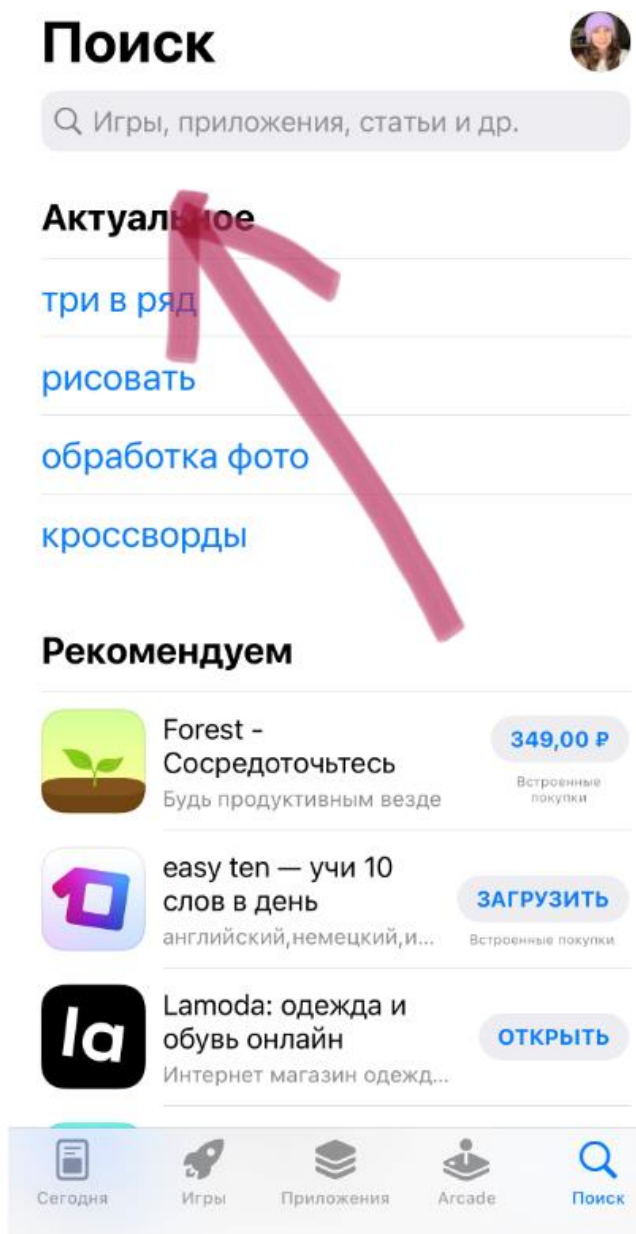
Поиск

Игры, приложения, статьи и др.

Актуальное

три в ряд

рисовать

обработка фото

кроссворды

Рекомендуем

Forest - Сосредоточьтесь
Будь продуктивным везде
349,00 ₽
Встроенные покупки

easy ten — учи 10 слов в день
английский,немецкий,и...
ЗАГРУЗИТЬ
Встроенные покупки

Lamoda: одежда и обувь онлайн
Интернет магазин одежд...
ОТКРЫТЬ

Сегодня Игры Приложения Arcade Поиск